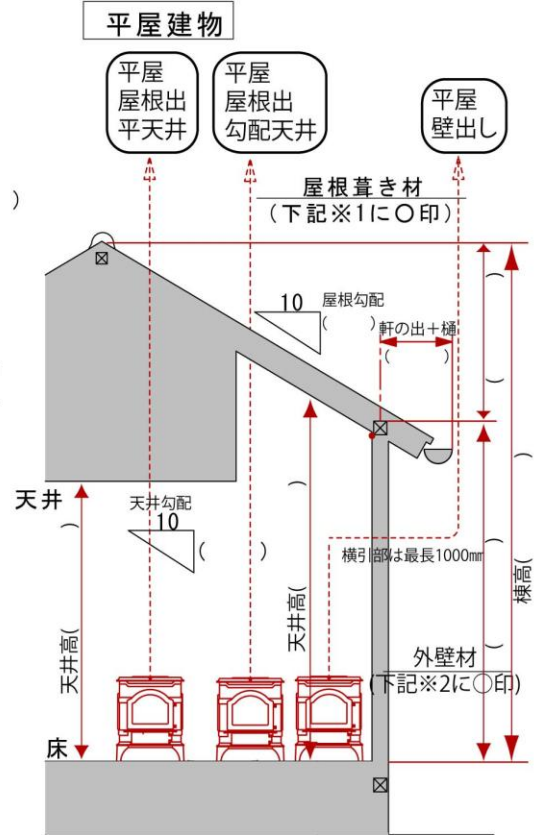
平屋建物

平屋
屋根出
平天井

平屋
屋根出
勾配天井

平屋
壁出し

)

屋根葺き材
(下記※1に○印)

10
屋根勾配
(

軒の出＋樋
(  )

(  )
(  )
(  )
(  )

天井

天井勾配
10
(  )

横引部は最長1000㎜

軒高(

天井高(

天井高(

外壁材
(下記※2に○印)

床